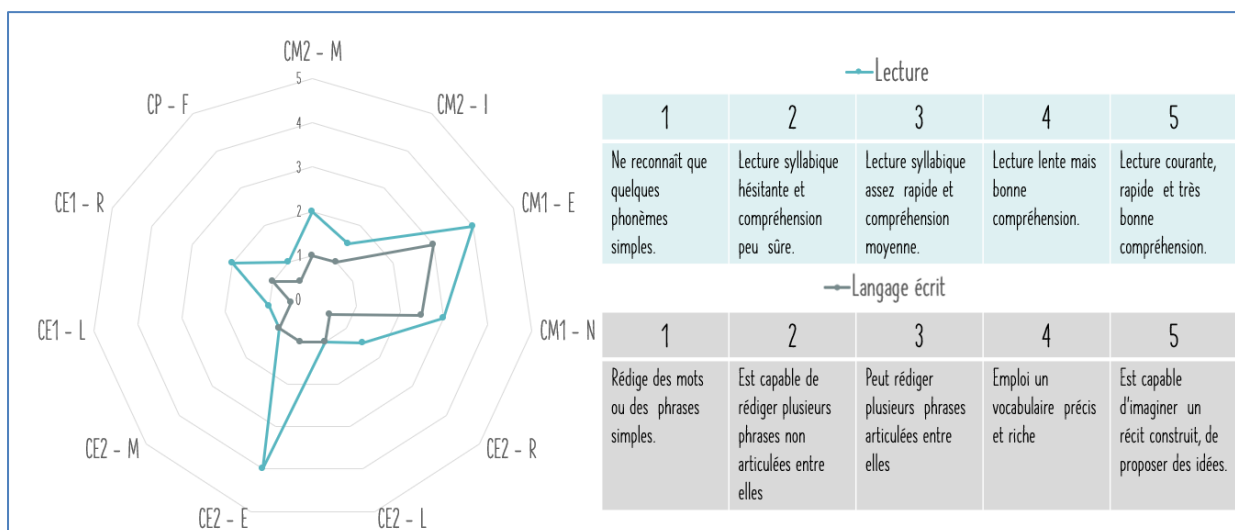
CM2 - M
5
4
3
2
1
0
CM2 - I
CM1 - E
CM1 - N
CE2 - R
CE2 - L
CE2 - E
CE2 - M
CE1 - L
CE1 - R
CP - F

Lecture

| 1 | 2 | 3 | 4 | 5 |
|---|---|---|---|---|
| Ne reconnaît que quelques phonèmes simples. | Lecture syllabique hésitante et compréhension peu sûre. | Lecture syllabique assez rapide et compréhension moyenne. | Lecture lente mais bonne compréhension. | Lecture courante, rapide et très bonne compréhension. |

Langage écrit

| 1 | 2 | 3 | 4 | 5 |
|---|---|---|---|---|
| Rédige des mots ou des phrases simples. | Est capable de rédiger plusieurs phrases non articulées entre elles | Peut rédiger plusieurs phrases articulées entre elles | Emploi un vocabulaire précis et riche | Est capable d'imaginer un récit construit, de proposer des idées. |